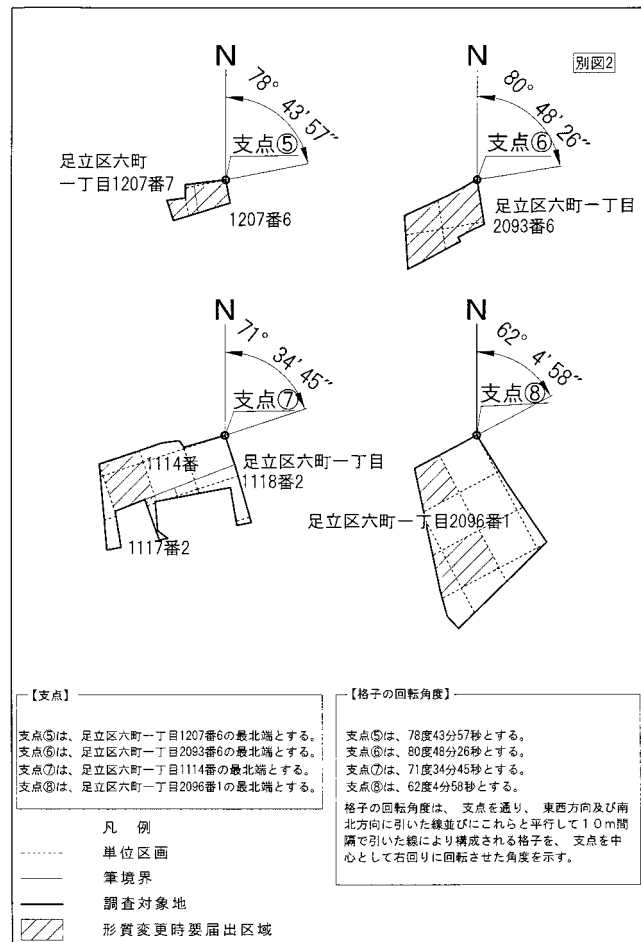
別図2

N
78° 43' 57''
支点⑤
足立区六町一丁目1207番7
1207番6

N
80° 48' 26''
支点⑥
足立区六町一丁目2093番6

N
71° 34' 45''
支点⑦
1114番
足立区六町一丁目1118番2
1117番2

N
62° 4' 58''
支点⑧
足立区六町一丁目2096番1

【支点】

支点⑤は、足立区六町一丁目1207番6の最北端とする。
支点⑥は、足立区六町一丁目2093番6の最北端とする。
支点⑦は、足立区六町一丁目1114番の最北端とする。
支点⑧は、足立区六町一丁目2096番1の最北端とする。

【格子の回転角度】

支点⑤は、78度43分57秒とする。
支点⑥は、80度48分26秒とする。
支点⑦は、71度34分45秒とする。
支点⑧は、62度4分58秒とする。

格子の回転角度は、支点を通り、東西方向及び南北方向に引いた線並びにこれらと平行して10m間隔で引いた線により構成される格子を、支点を中心として右回りに回転させた角度を示す。

凡　例
単位区画
筆境界
調査対象地
形質変更時要届出区域